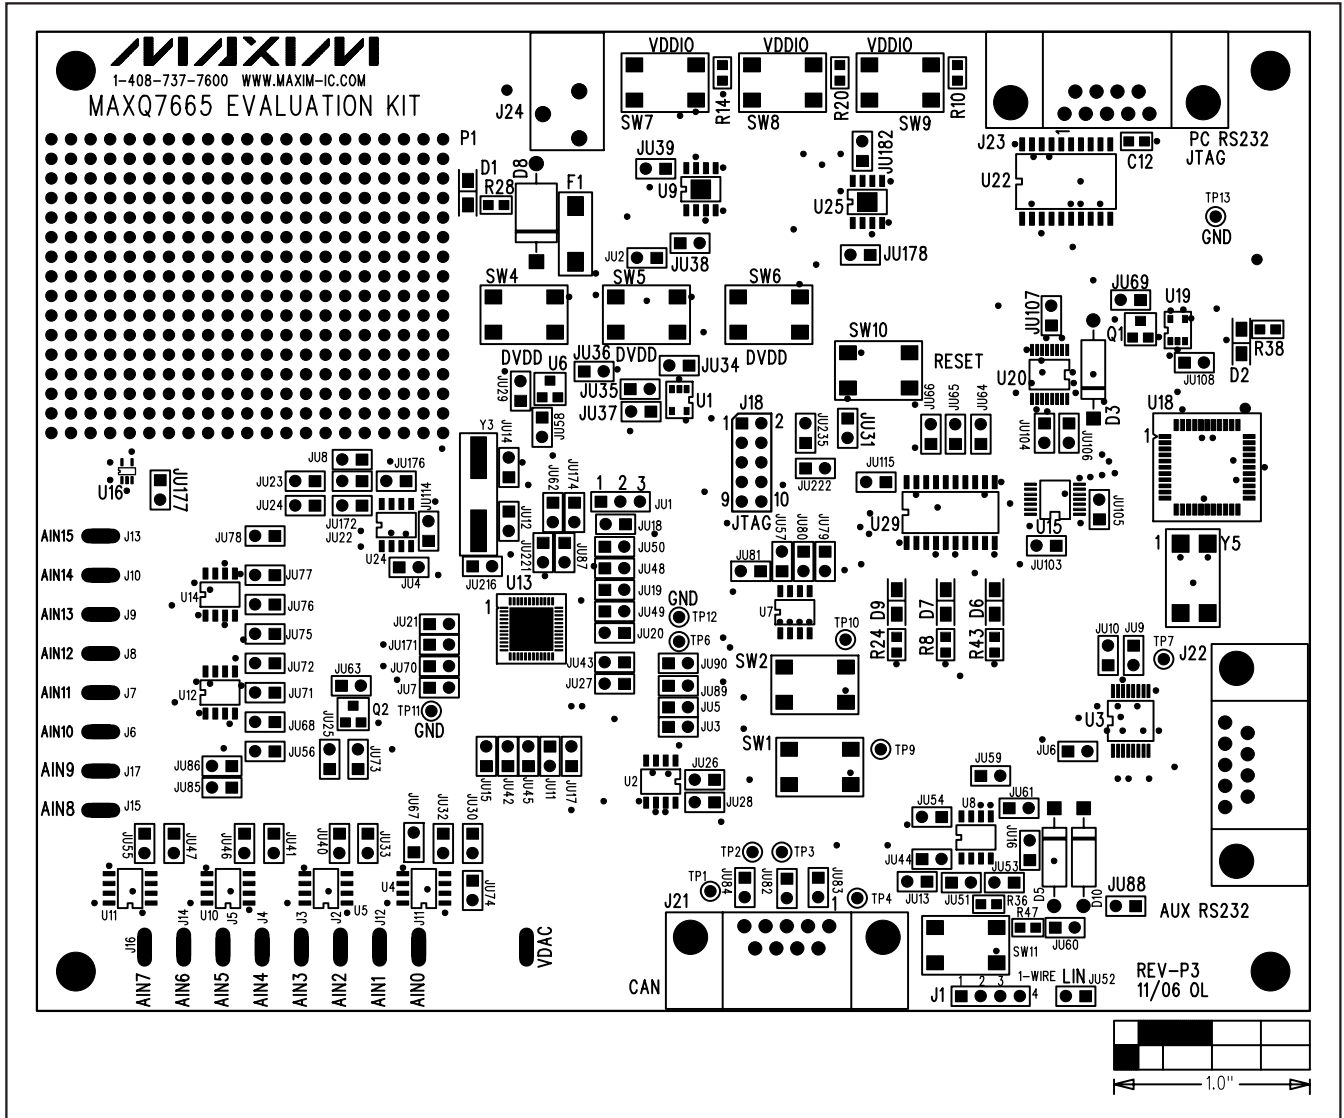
MAXIM
1-408-737-7600 WWW.MAXIM-IC.COM
MAXQ7665 EVALUATION KIT

P1
J24
VDDIO VDDIO VDDIO
SW7 R14 SW8 R20 SW9 R10
J23 C12 PC RS232 JTAG
U22
TP13 GND
D1 R28 D8 F1
JU39 U9
JU182 U25
JU2 JU38
JU178
SW4 SW5 SW6
JU69 U19 JU107 Q1 R38 D2
SW10 RESET
DVDD U6 JU36 DVDD JU34 DVDD
JU29 JU58 JU35 JU37 U1
JU108 U20 D3 U18
J18 1 2 9 10 JTAG
JU235 JU31 JU222
JU66 JU65 JU64 JU104 JU106
Y3 JU14 JU62 JU74
1 2 3 JU1
JU115 U29 JU105 U15 JU103 Y5 1
U16 JU77
JU23 JU8 JU176 JU24 JU114 JU172 JU22 U24 JU4
JU12 JU221 JU87 JU18 JU50 JU48 JU19 JU49 JU20
JU216 U13 1
JU57 JU80 JU79 JU81 U7
AIN15 J13
JU78
AIN14 J10 JU77
AIN13 J9 U14 JU76
JU75
AIN12 J8 JU72
AIN11 J7 U12 JU71
JU68
AIN10 J6
JU21 JU171 JU70 JU7
JU63 Q2 TP11 GND JU25 JU73
GND TP12 TP6 TP10
D9 D7 D6 R24 R8 R43
JU43 JU27
JU90 JU89 JU5 JU3
SW2
JU10 JU9 TP7 J22
U3
AIN9 J17 JU56
JU86 JU85
AIN8 J15
JU15 JU42 JU45 JU11 JU17
U2 JU26 JU28
SW1 TP9
JU6
JU59 JU54 U8 JU61 JU16
JU55 JU47 JU46 JU41 JU40 JU33 JU67 JU32 JU30
JU44 JU53 JU13 JU51 R36 D5 D10 JU88
AUX RS232
U11 U10 J14 J5 J4 J3 J2 U5 U4 J11 JU74
TP2 TP3 TP1 JU84 JU82 JU83 1 TP4
J21
R47 SW11 JU60
J16
AIN7 AIN6 AIN5 AIN4 AIN3 AIN2 AIN1 AIN0
VDAC
CAN
J1 1 2 3 4 1-WIRE LIN JU52
REV-P3 11/06 OL
1.0"